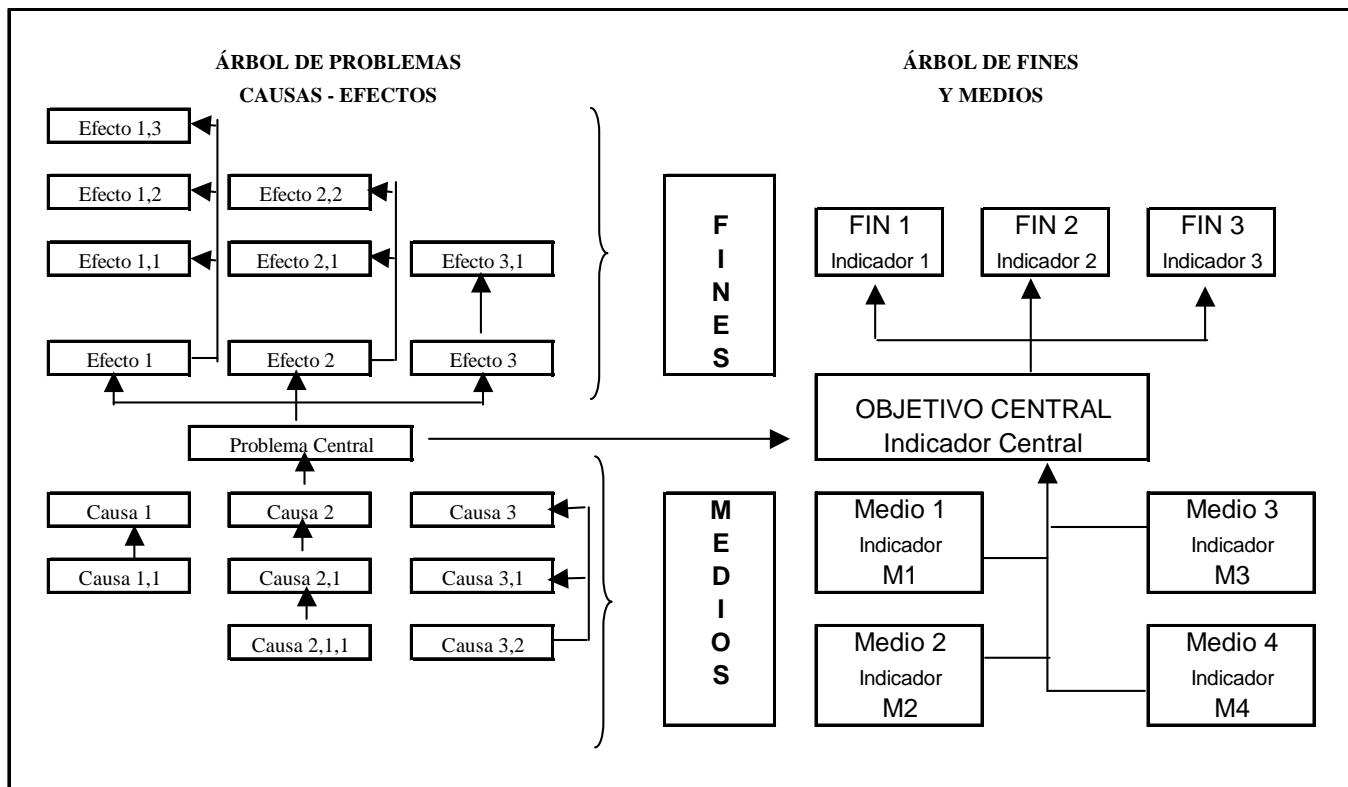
ÁRBOL DE PROBLEMAS
CAUSAS - EFECTOS

ÁRBOL DE FINES
Y MEDIOS

Efecto 1,3

Efecto 1,2

Efecto 2,2

Efecto 1,1

Efecto 2,1

Efecto 3,1

Efecto 1

Efecto 2

Efecto 3

Problema Central

Causa 1

Causa 2

Causa 3

Causa 1,1

Causa 2,1

Causa 3,1

Causa 2,1,1

Causa 3,2

FINES

MEDIOS

FIN 1
Indicador 1

FIN 2
Indicador 2

FIN 3
Indicador 3

OBJETIVO CENTRAL
Indicador Central

Medio 1
Indicador
M1

Medio 3
Indicador
M3

Medio 2
Indicador
M2

Medio 4
Indicador
M4